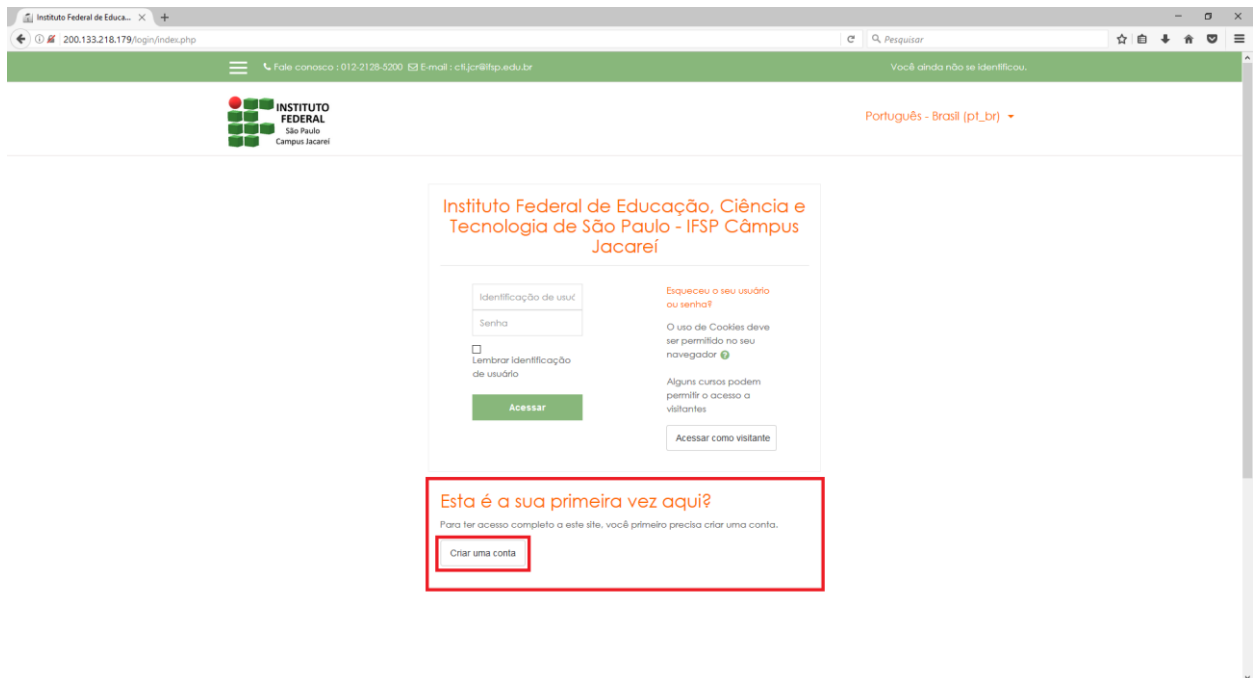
Instituto Federal de Educa...

200.133.218.179/login/index.php

Pesquisar

Fale conosco : 012-2128-5200 E-mail : cti.jcr@ifsp.edu.br

Você ainda não se identificou.

INSTITUTO FEDERAL
São Paulo
Campus Jacareí

Português - Brasil (pt_br)

Instituto Federal de Educação, Ciência e Tecnologia de São Paulo - IFSP Câmpus Jacareí

Identificação de usuá

Senha

Lembrar identificação de usuário

Acessar

Esqueceu o seu usuário ou senha?

O uso de Cookies deve ser permitido no seu navegador

Alguns cursos podem permitir o acesso a visitantes

Acessar como visitante

Esta é a sua primeira vez aqui?

Para ter acesso completo a este site, você primeiro precisa criar uma conta.

Criar uma conta